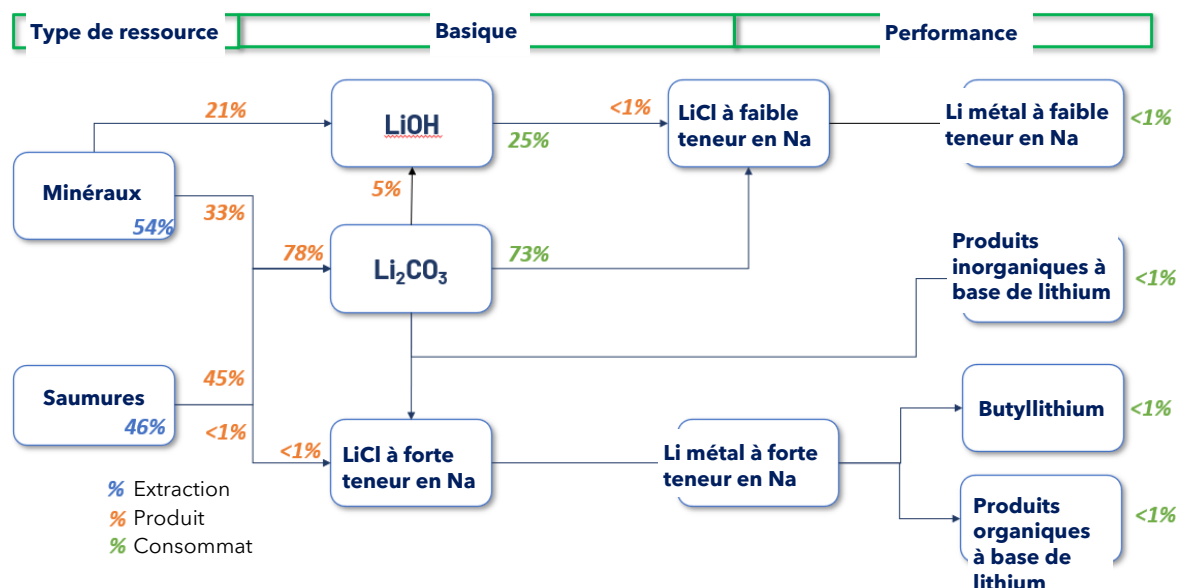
Type de ressource

Basique

Performance

Minéraux
54%

21%

33%

LiOH

25%

5%

78%

$Li_2CO_3$

73%

<1%

LiCl à faible teneur en Na

Li métal à faible teneur en Na

<1%

Produits inorganiques à base de lithium

<1%

Saumures
46%

45%

<1%

<1%

LiCl à forte teneur en Na

Li métal à forte teneur en Na

Butyllithium

<1%

Produits organiques à base de lithium

<1%

% Extraction
% Produit
% Consommat